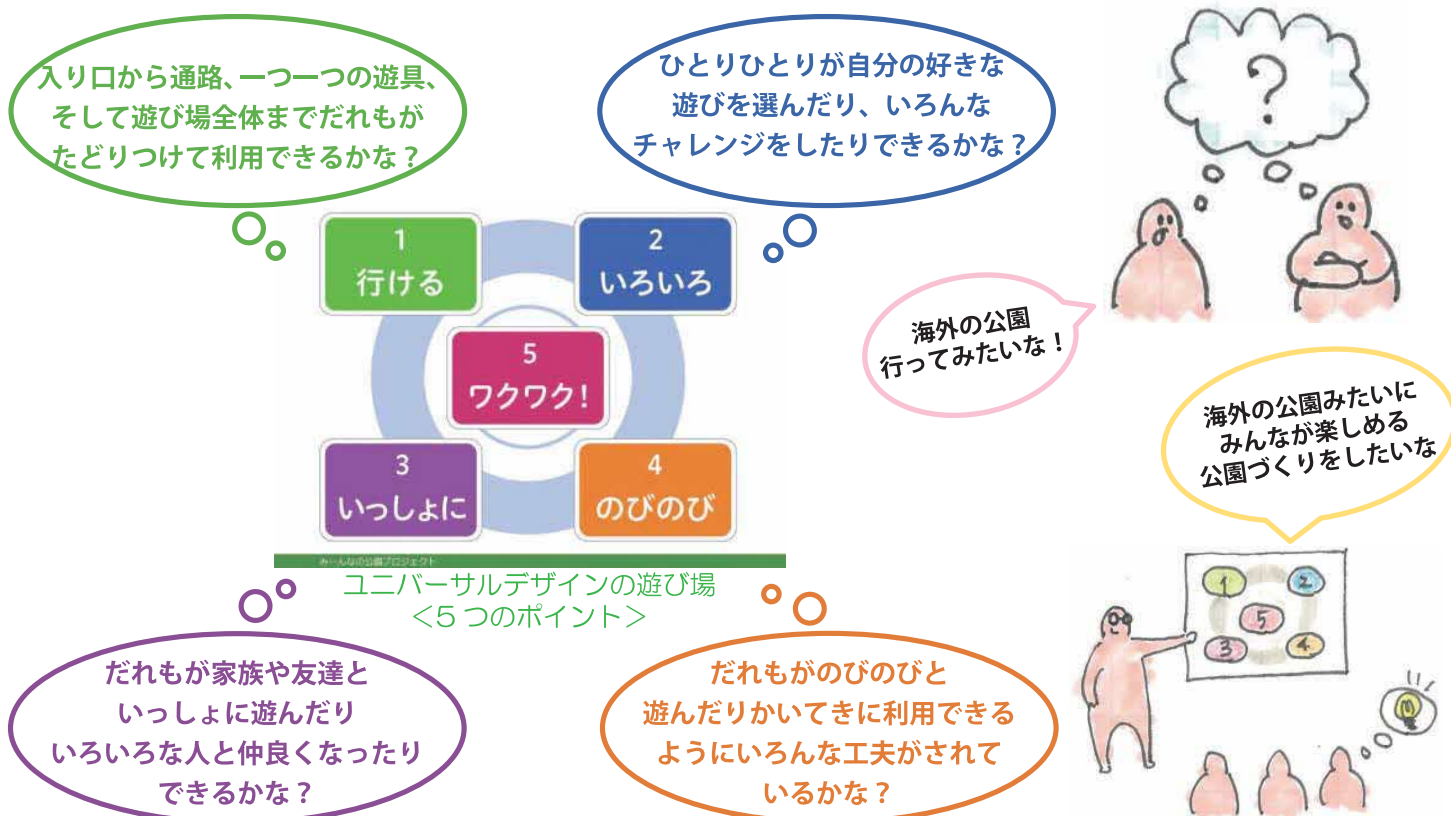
入り口から通路、一つ一つの遊具、そして遊び場全体までだれもがたどりつけて利用できるかな？

ひとりひとりが自分の好きな遊びを選んだり、いろんなチャレンジをしたりできるかな？

?

海外の公園行ってみたいな！

1
行ける

2
いろいろ

5
ワクワク!

3
いっしょに

4
のびのび

みーんなの公園プロジェクト

ユニバーサルデザインの遊び場
＜5 つのポイント＞

海外の公園みたいにみんなが楽しめる公園づくりをしたいな

1 2 5 3 4

だれもが家族や友達といっしょに遊んだりいろいろな人と仲良くなったりできるかな？

だれもがのびのびと遊んだりかいてきに利用できるようにいろんな工夫がされているかな？